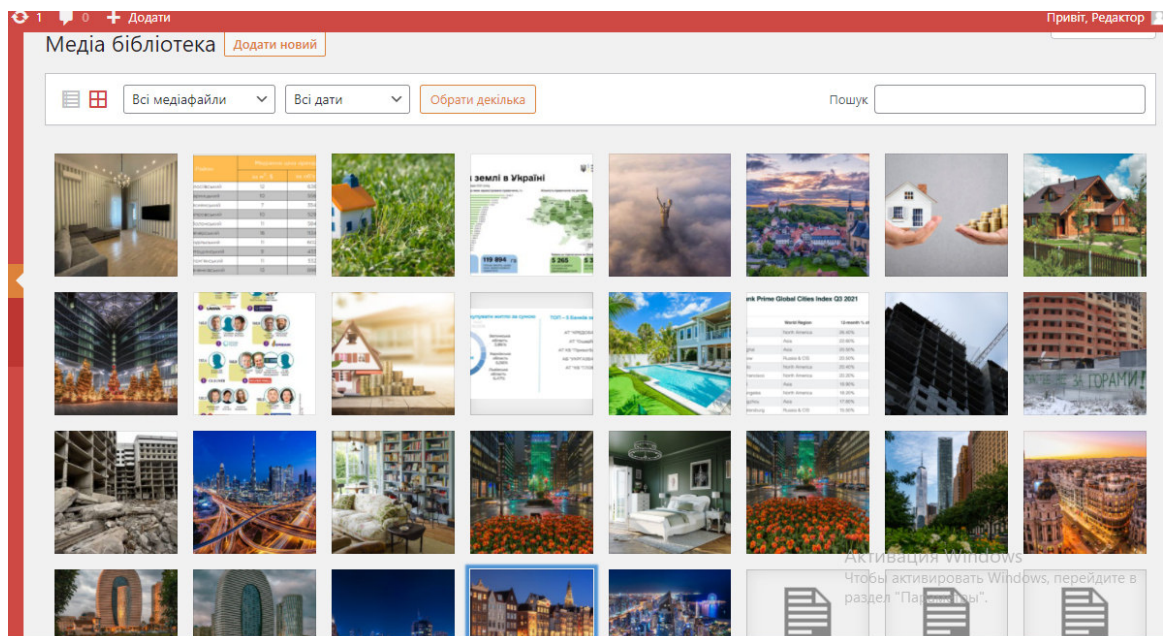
1 0 + Додати

Привіт, Редактор

Медіа бібліотека Додати новий

Всі медіафайли Всі дати Обрати декілька

Пошук

землі в Україні

119 894

ank Prime Global Cities Index Q3 2021

ЗА ГОРАМИ!

Активация Windows
Чтобы активировать Windows, перейдите в раздел "Пар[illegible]ры".